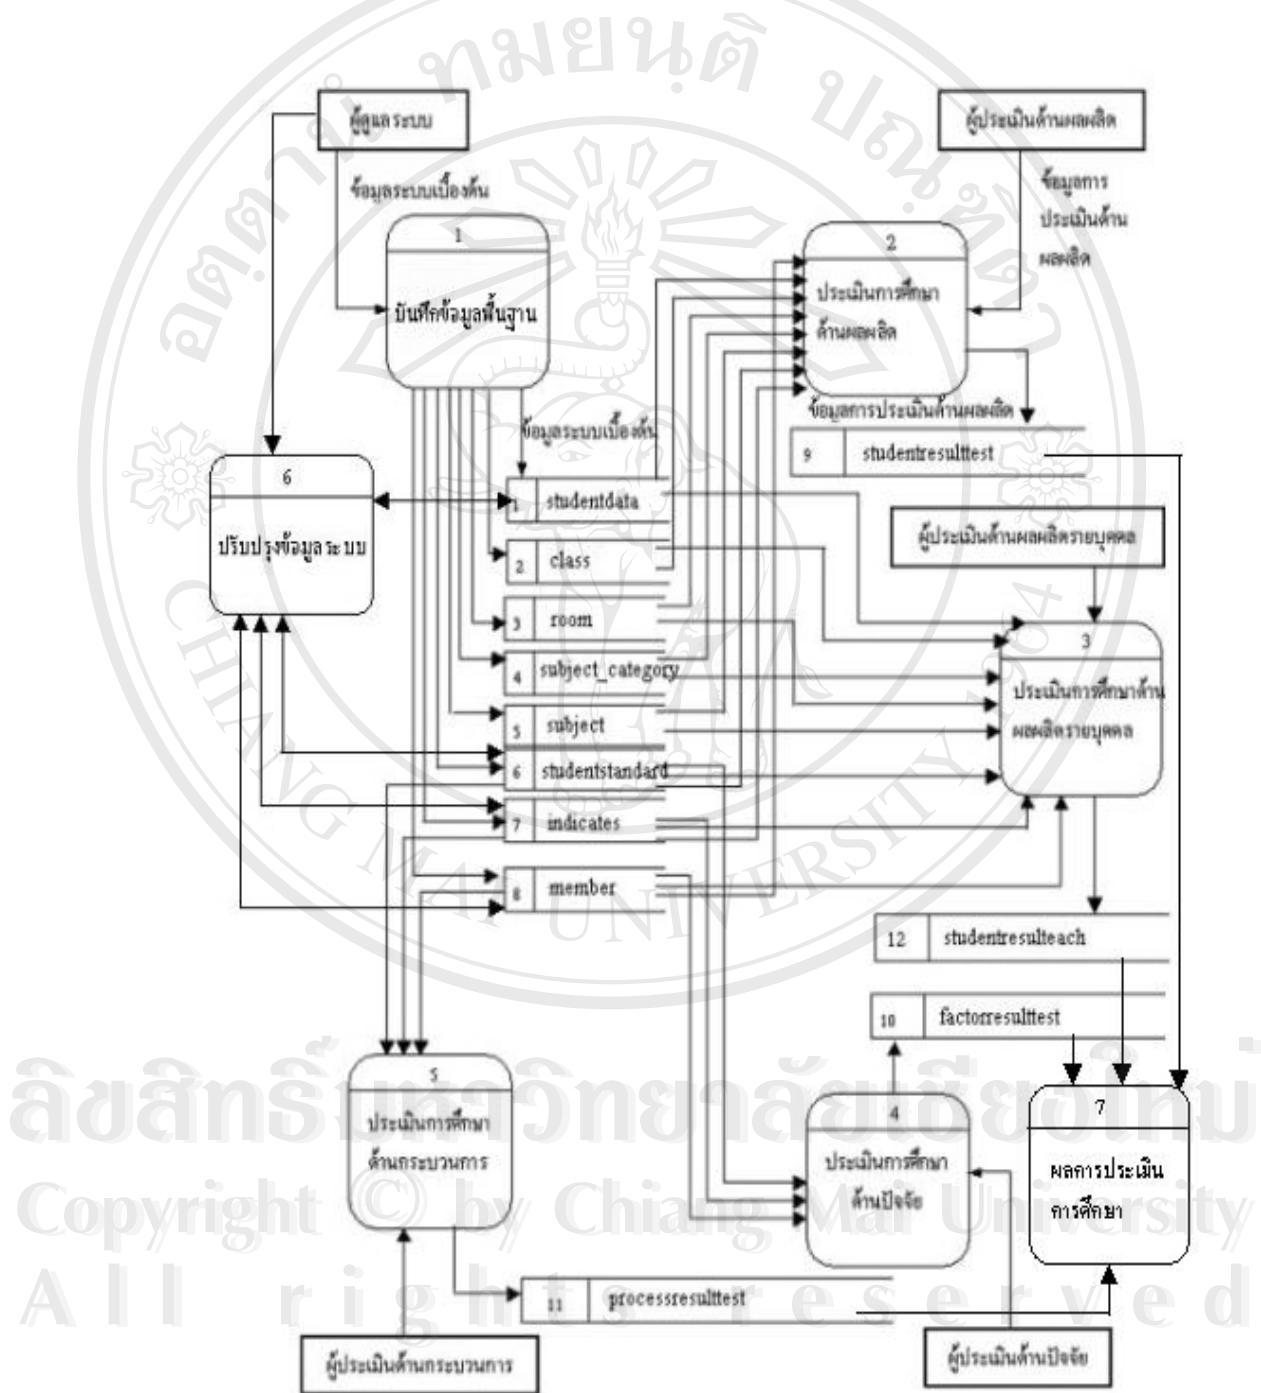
ผู้ดูแลระบบ

ผู้ประเมินด้านผลผลิต

ข้อมูลระบบเบื้องต้น

1
บันทึกข้อมูลพื้นฐาน

2
ประเมินการศึกษาด้านผลผลิต

ข้อมูลการประเมินด้านผลผลิต

ข้อมูลการประเมินด้านผลผลิต

9 studentresulttest

ข้อมูลระบบเบื้องต้น

6
ปรับปรุงข้อมูลระบบ

1 studentdata
2 class
3 room
4 subject_category
5 subject
6 studentstandard
7 indicates
8 member

ผู้ประเมินด้านผลผลิตรายบุคคล

3
ประเมินการศึกษาด้านผลผลิตรายบุคคล

12 studentresulteach

10 factorresulttest

5
ประเมินการศึกษาด้านกระบวนการ

4
ประเมินการศึกษาด้านปัจจัย

7
ผลการประเมินการศึกษา

11 processresulttest

ผู้ประเมินด้านกระบวนการ

ผู้ประเมินด้านปัจจัย

ลิขสิทธิ์มหาวิทยาลัยเชียงใหม่
Copyright © by Chiang Mai University
All rights reserved